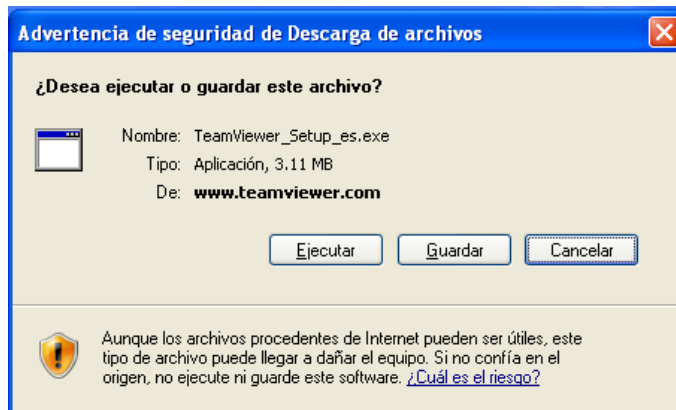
Advertencia de seguridad de Descarga de archivos

¿Desea ejecutar o guardar este archivo?

Nombre: TeamViewer_Setup_es.exe
Tipo: Aplicación, 3.11 MB
De: www.teamviewer.com

Ejecutar
Guardar
Cancelar

Aunque los archivos procedentes de Internet pueden ser útiles, este tipo de archivo puede llegar a dañar el equipo. Si no confía en el origen, no ejecute ni guarde este software. ¿Cuál es el riesgo?